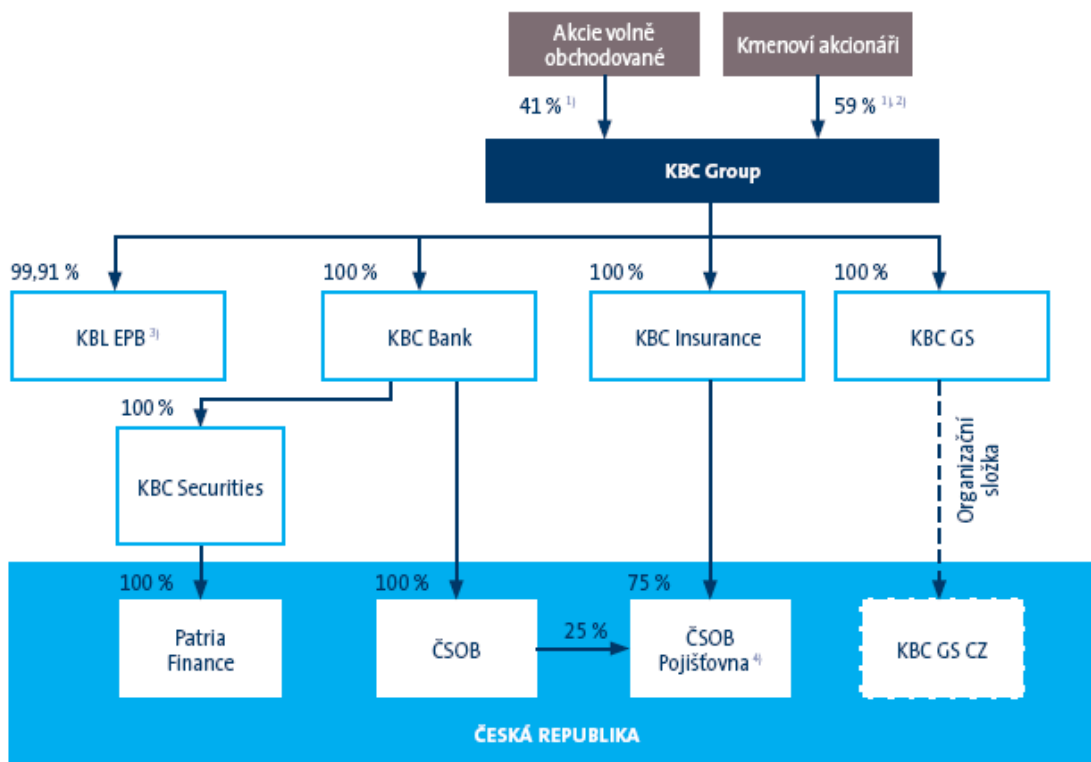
Akcie volně obchodované

Kmenoví akcionáři

41 % $^{1)}$

59 % $^{1), 2)}$

KBC Group

99,91 %

100 %

100 %

100 %

KBL EPB $^{3)}$

KBC Bank

KBC Insurance

KBC GS

100 %

KBC Securities

Organizační složka

100 %

100 %

75 %

Patria Finance

ČSOB

25 %

ČSOB Pojišťovna $^{4)}$

KBC GS CZ

ČESKÁ REPUBLIKA